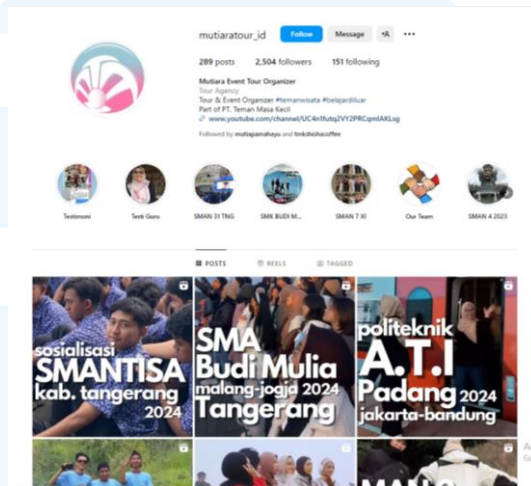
mutiaratour_id Follow Message +A ...

289 posts 2,504 followers 151 following

Mutiara Event Tour Organizer
Tour Agency
Tour & Event Organizer #temanwisata #belajardiluar
Part of PT. Teman Masa Kecil
www.youtube.com/channel/UC4n1futq2VY2PRCqmIAKLsg
Followed by mutiaparahayu and tmkshishacoffee

Testimoni
Testi Guru
SMAN 31 TNG
SMK BUDI M...
SMAN 7 XI
Our Team
SMAN 4 2023

POSTS REELS TAGGED

sosialisasi SMANTISA kab. tangerang 2024

SMA Budi Mulia malang-jogjd 2024 Tangerang

politeknik A.T.I Padang 2024 jakarta-bandung